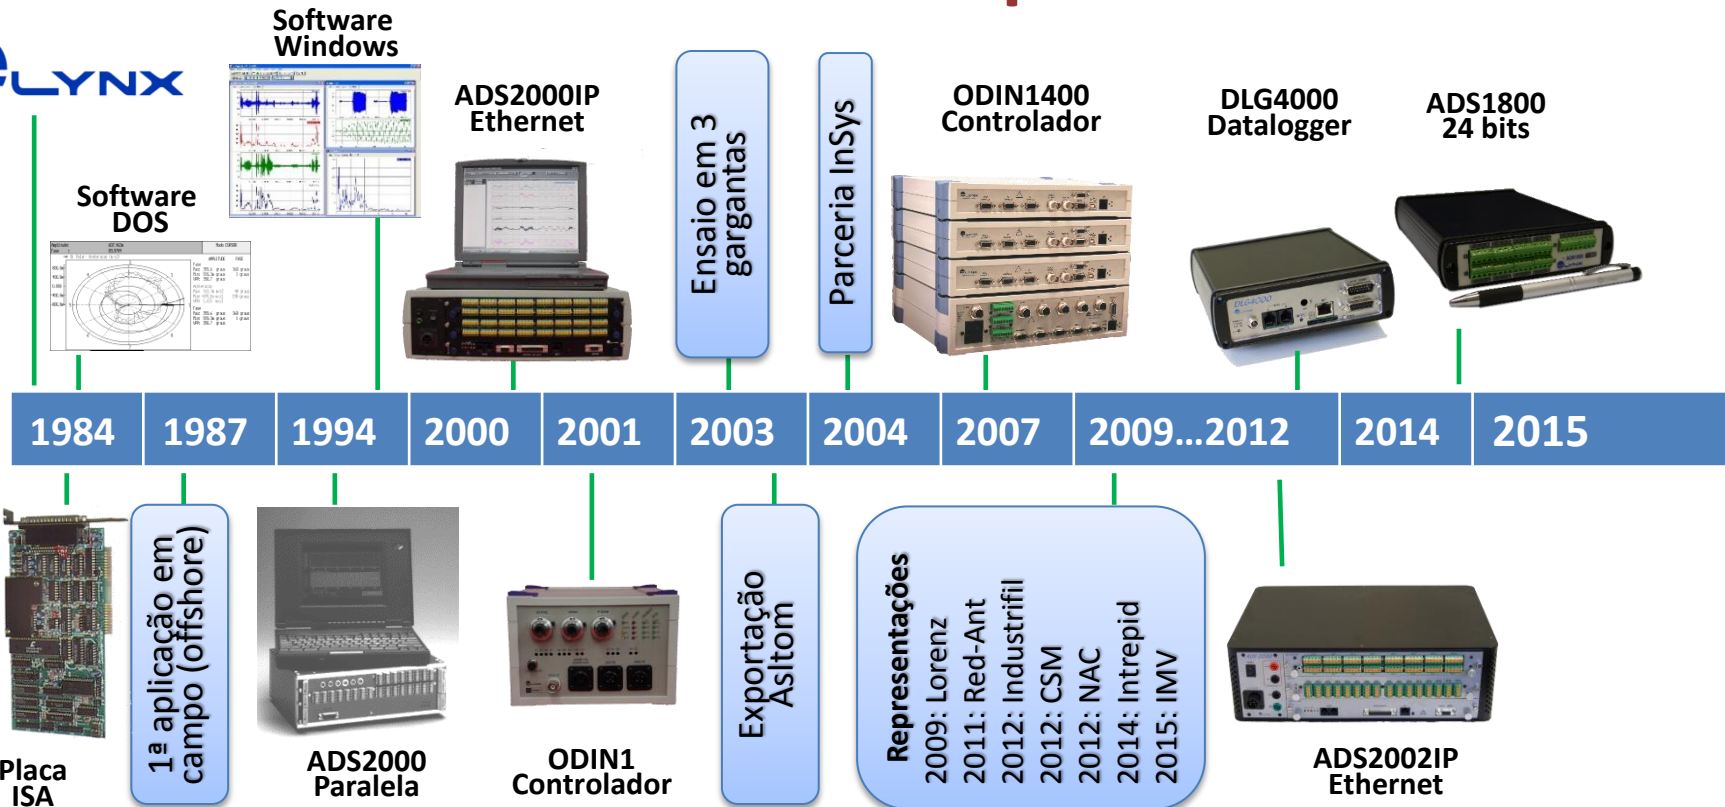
LYNX

Software DOS

Software Windows

ADS2000IP Ethernet

Ensaio em 3 gargantas

Parceria InSys

ODIN1400 Controlador

DLG4000 Datalogger

ADS1800 24 bits

1984 | 1987 | 1994 | 2000 | 2001 | 2003 | 2004 | 2007 | 2009...2012 | 2014 | 2015

Placa ISA

1ª aplicação em campo (offshore)

ADS2000 Paralela

ODIN1 Controlador

Exportação Asltom

Representações
2009: Lorenz
2011: Red-Ant
2012: Industrifil
2012: CSM
2012: NAC
2014: Intrepid
2015: IMV

ADS2002IP Ethernet